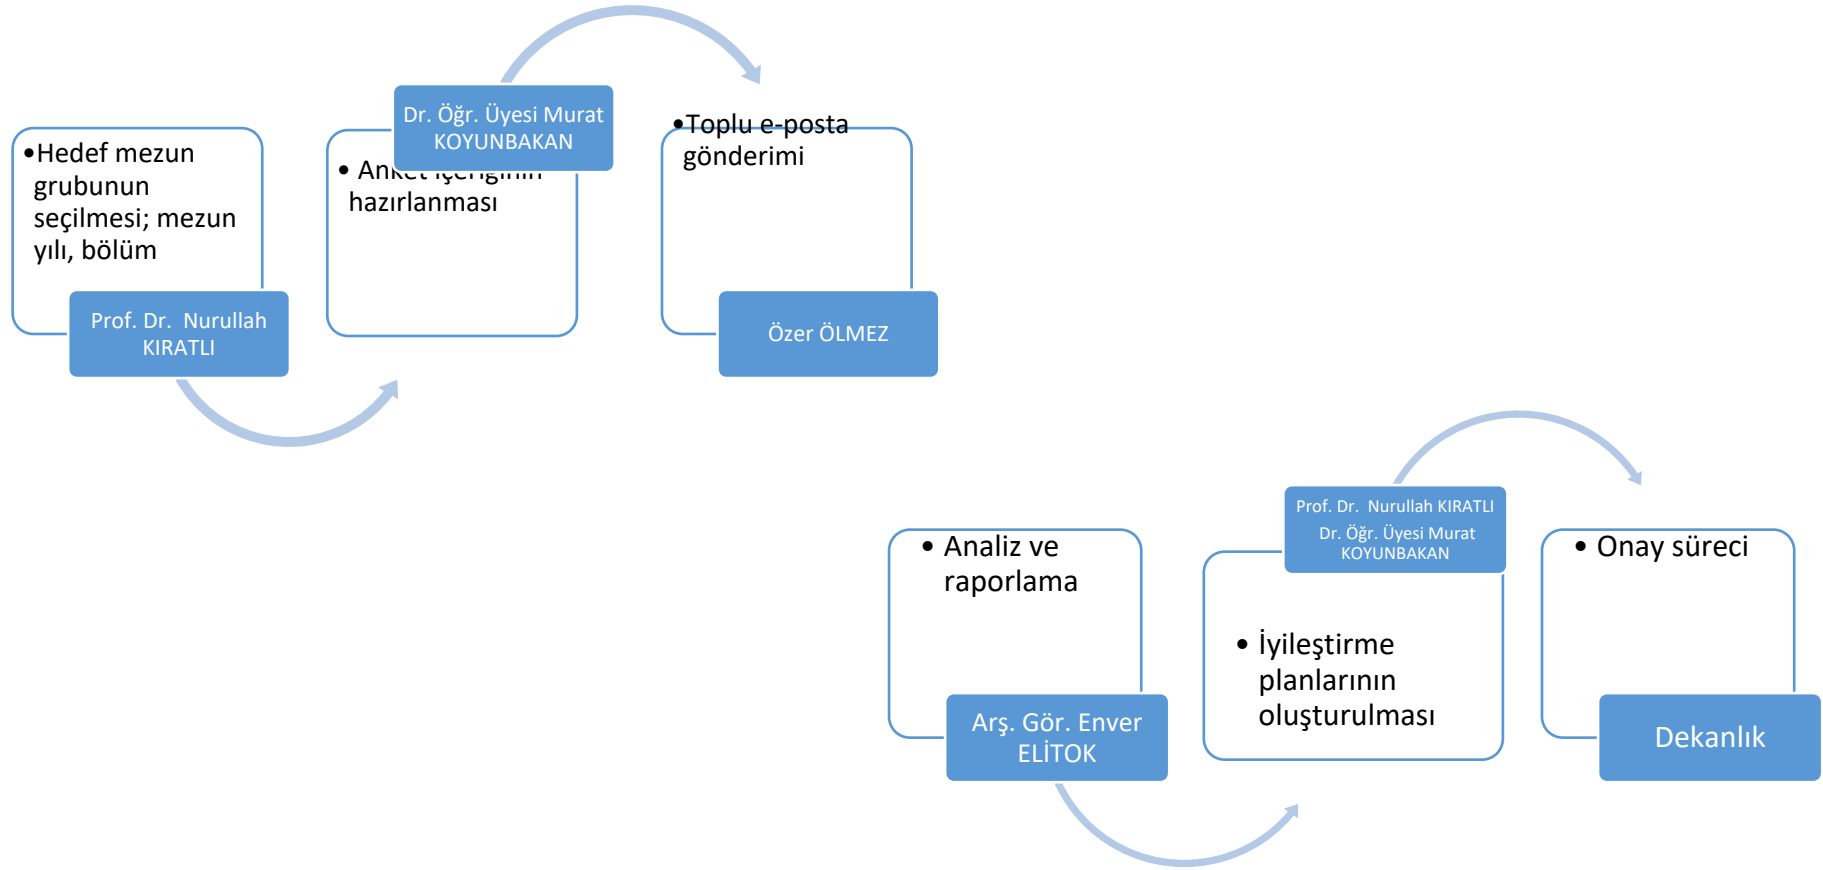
•Hedef mezun grubunun seçilmesi; mezun yılı, bölüm

Prof. Dr. Nurullah KIRATLI

Dr. Öğr. Üyesi Murat KOYUNBAKAN

• Anket içeriğinin hazırlanması

•Toplu e-posta gönderimi

Özer ÖLMEZ

• Analiz ve raporlama

Arş. Gör. Enver ELİTOK

Prof. Dr. Nurullah KIRATLI
Dr. Öğr. Üyesi Murat KOYUNBAKAN

• İyileştirme planlarının oluşturulması

• Onay süreci

Dekanlık